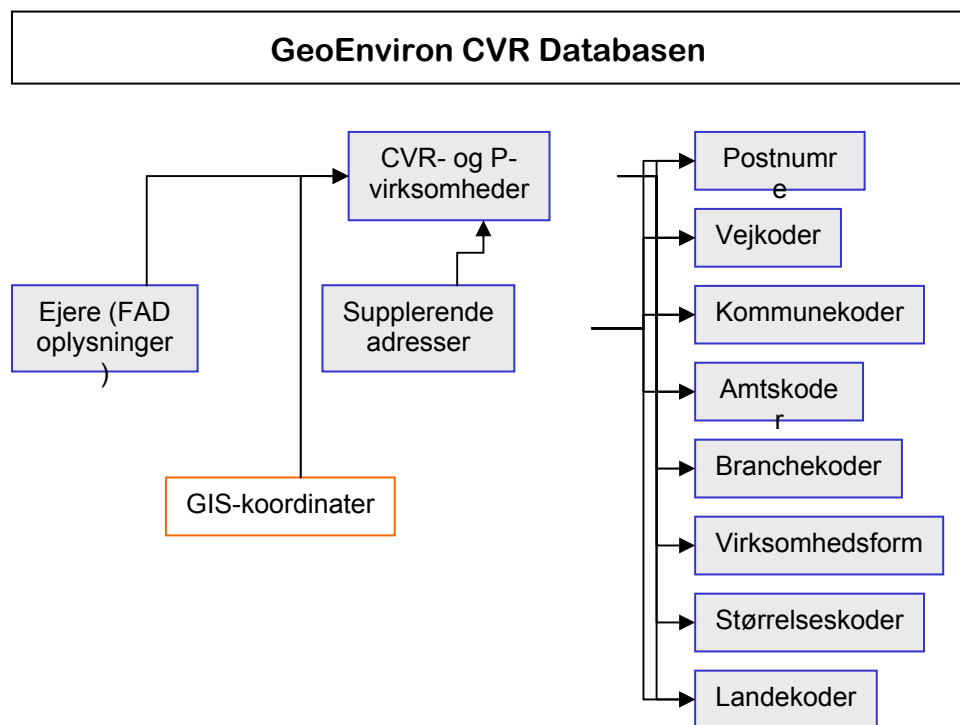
GeoEnviron CVR Databasen

CVR- og P-virksomheder

Ejere (FAD oplysninger)

Supplerende adresser

GIS-koordinater

Postnumre

Vejkoder

Kommunekoder

Amtskoder

Branchekoder

Virksomhedsform

Størrelseskoder

Landekoder